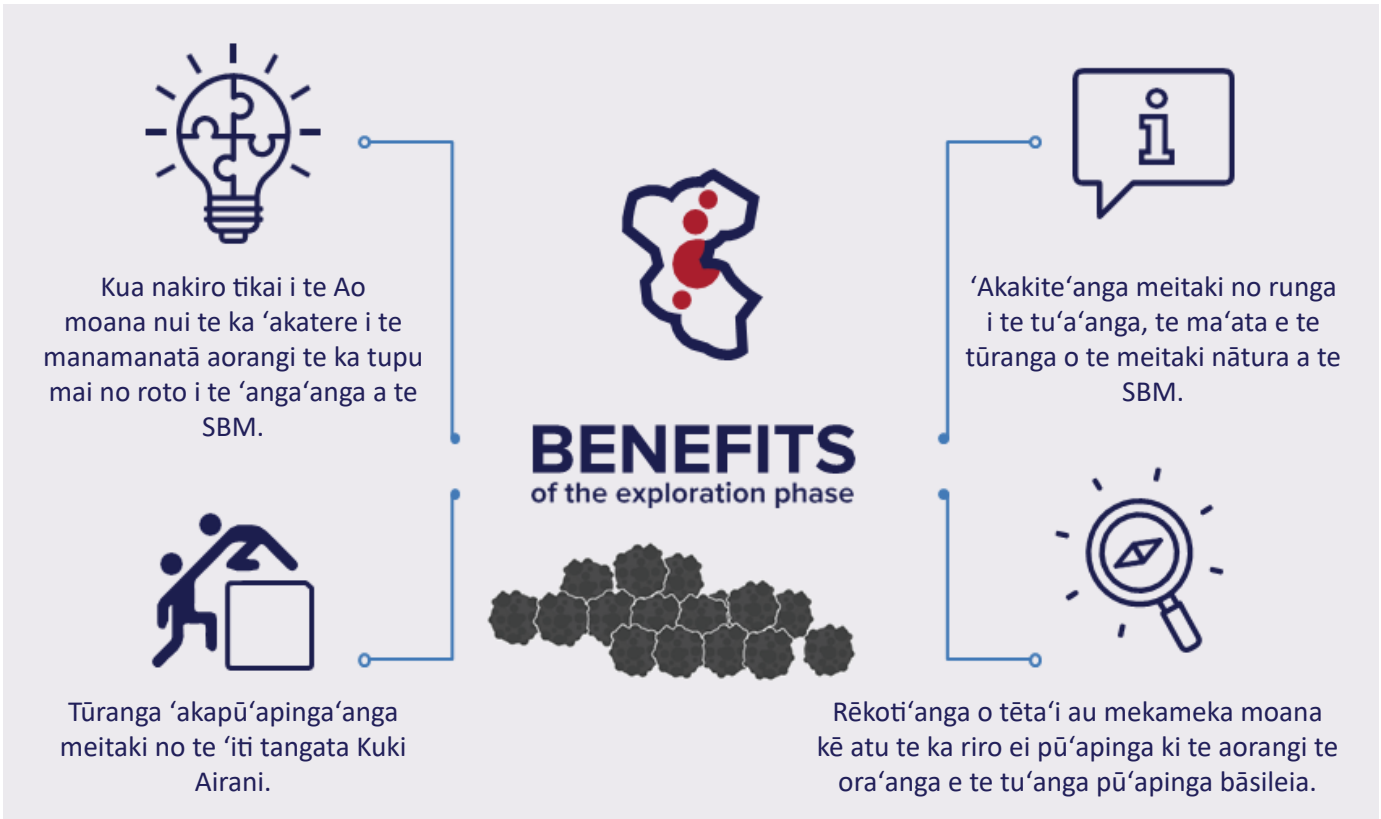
Kua nakiro tikai i te Ao moana nui te ka ʻakatere i te manamanatā aorangi te ka tupu mai no roto i te ʻangaʻanga a te SBM.

ʻAkakiteʻanga meitaki no runga i te tuʻaʻanga, te maʻata e te tūranga o te meitaki nātura a te SBM.

BENEFITS
of the exploration phase

Tūranga ʻakapūʻapingaʻanga meitaki no te ʻiti tangata Kuki Airani.

Rēkotiʻanga o tētaʻi au mekameka moana kē atu te ka riro ei pūʻapinga ki te aorangi te oraʻanga e te tuʻanga pūʻapinga bāsileia.